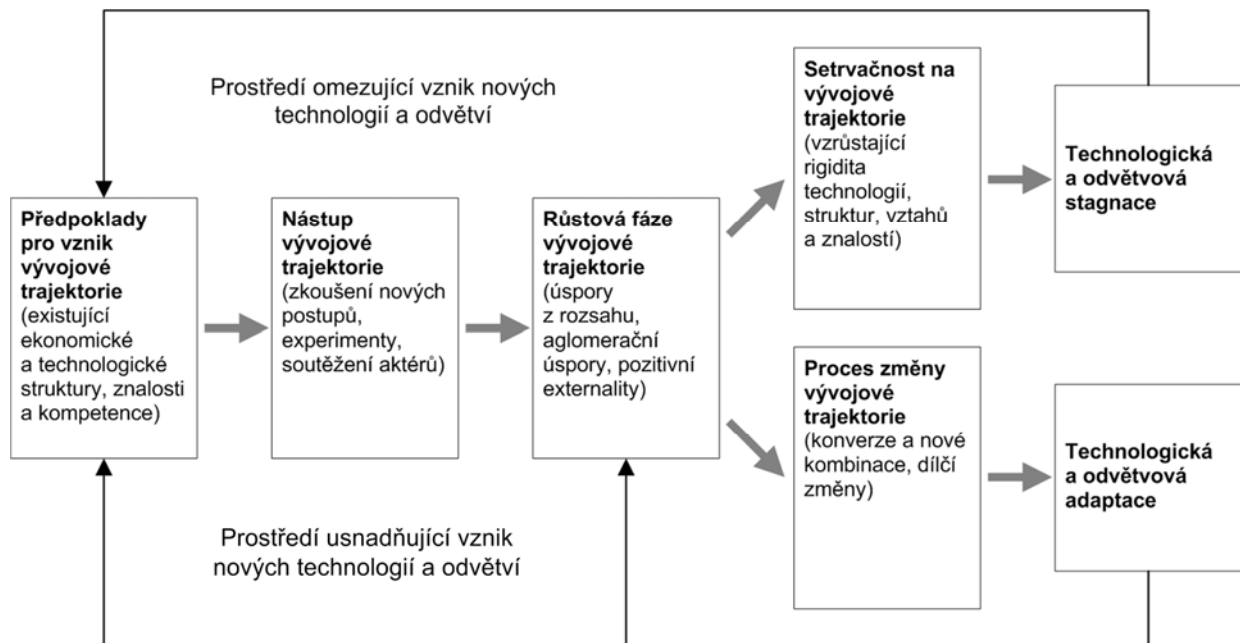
Prostředí omezující vznik nových technologií a odvětví

**Předpoklady pro vznik vývojové trajektorie** (existující ekonomické a technologické struktury, znalosti a kompetence)

**Nástup vývojové trajektorie** (zkoušení nových postupů, experimenty, soutěžení aktérů)

**Růstová fáze vývojové trajektorie** (úspory z rozsahu, aglomerační úspory, pozitivní externality)

**Setrvačnost na vývojové trajektorie** (vzrůstající rigidita technologií, struktur, vztahů a znalostí)

**Technologická a odvětvová stagnace**

**Proces změny vývojové trajektorie** (konverze a nové kombinace, dílčí změny)

**Technologická a odvětvová adaptace**

Prostředí usnadňující vznik nových technologií a odvětví